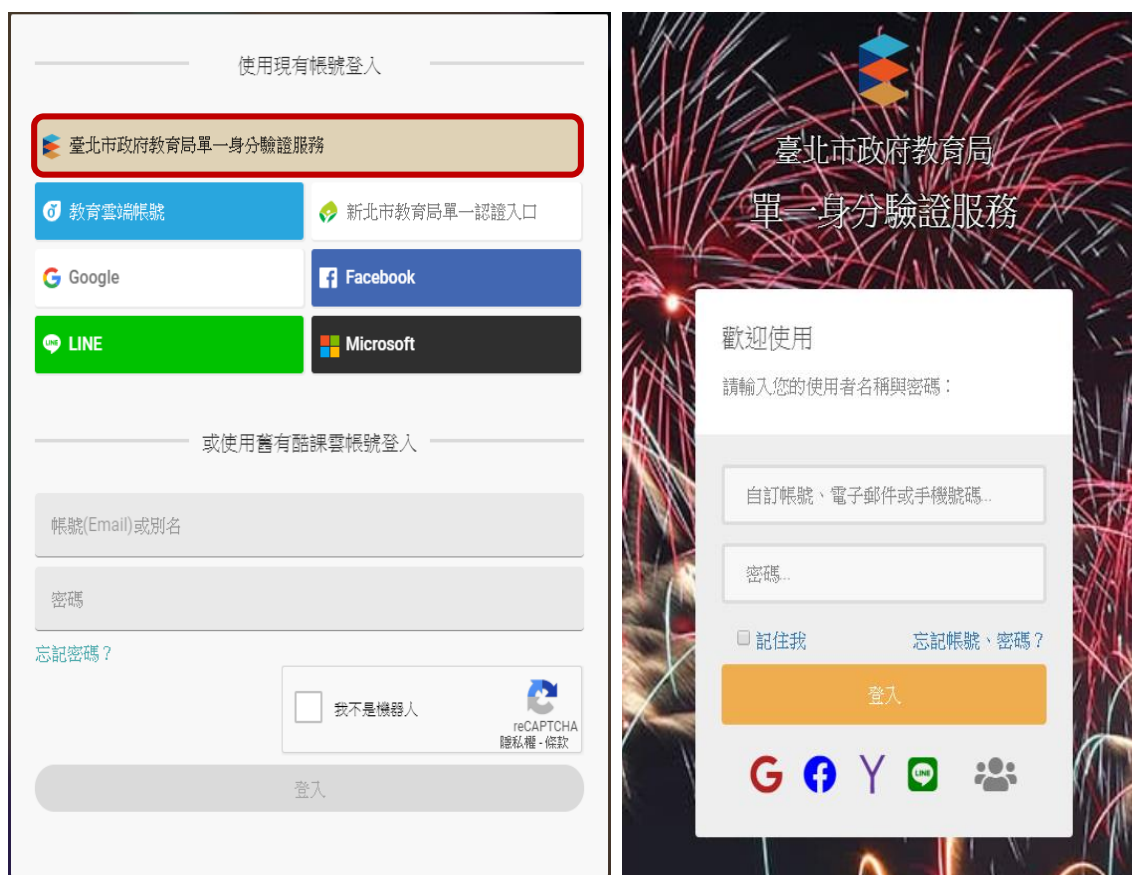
使用現有帳號登入

臺北市政府教育局單一身分驗證服務

教育雲端帳號

新北市教育局單一認證入口

Google

Facebook

LINE

Microsoft

或使用舊有酷課雲帳號登入

帳號(Email)或別名

密碼

忘記密碼？

我不是機器人

reCAPTCHA
隱私權 - 條款

登入

臺北市政府教育局
單一身分驗證服務

歡迎使用

請輸入您的使用者名稱與密碼：

自訂帳號、電子郵件或手機號碼..

密碼..

記住我

忘記帳號、密碼？

登入